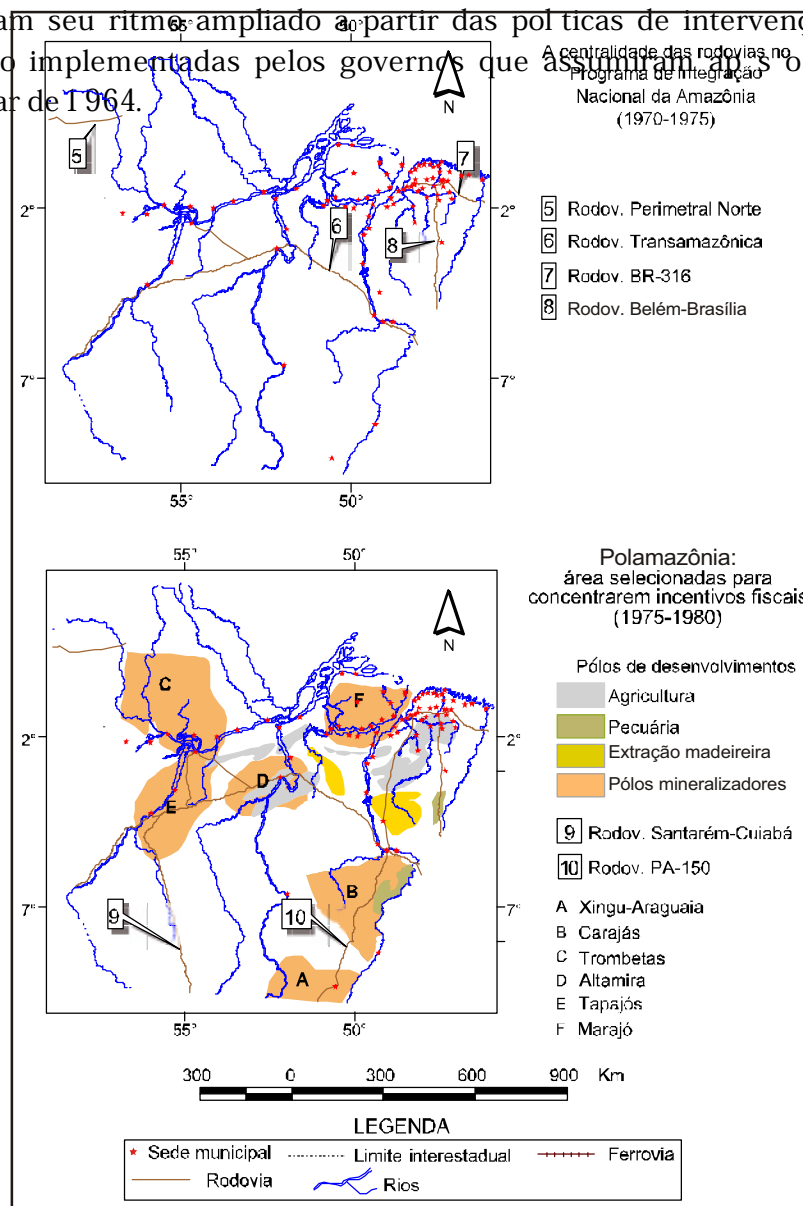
am seu ritmo ampliado a partir das políticas de intervenç o implementadas pelos governos que assumiram ap s o ar de 1964.

55° 50°

A centralidade das rodovias no Programa de Integração Nacional da Amazônia (1970-1975)

N

5
7
6
8

2° 2°
7° 7°
55° 50°

5 Rodov. Perimetral Norte
6 Rodov. Transamazônica
7 Rodov. BR-316
8 Rodov. Belém-Brasília

55° 50°

Polamazônia:
área selecionadas para concentrarem incentivos fiscais (1975-1980)

N

C
F
D
E
B
A
9
10

2° 2°
7° 7°
55° 50°

Pólos de desenvolvimentos
Agricultura
Pecuária
Extração madeireira
Pólos mineralizadores

9 Rodov. Santarém-Cuiabá
10 Rodov. PA-150

A Xingu-Araguaia
B Carajás
C Trombetas
D Altamira
E Tapajós
F Marajó

300 0 300 600 900 Km

LEGENDA
Sede municipal
Limite interestadual
Ferrovia
Rodovia
Rios